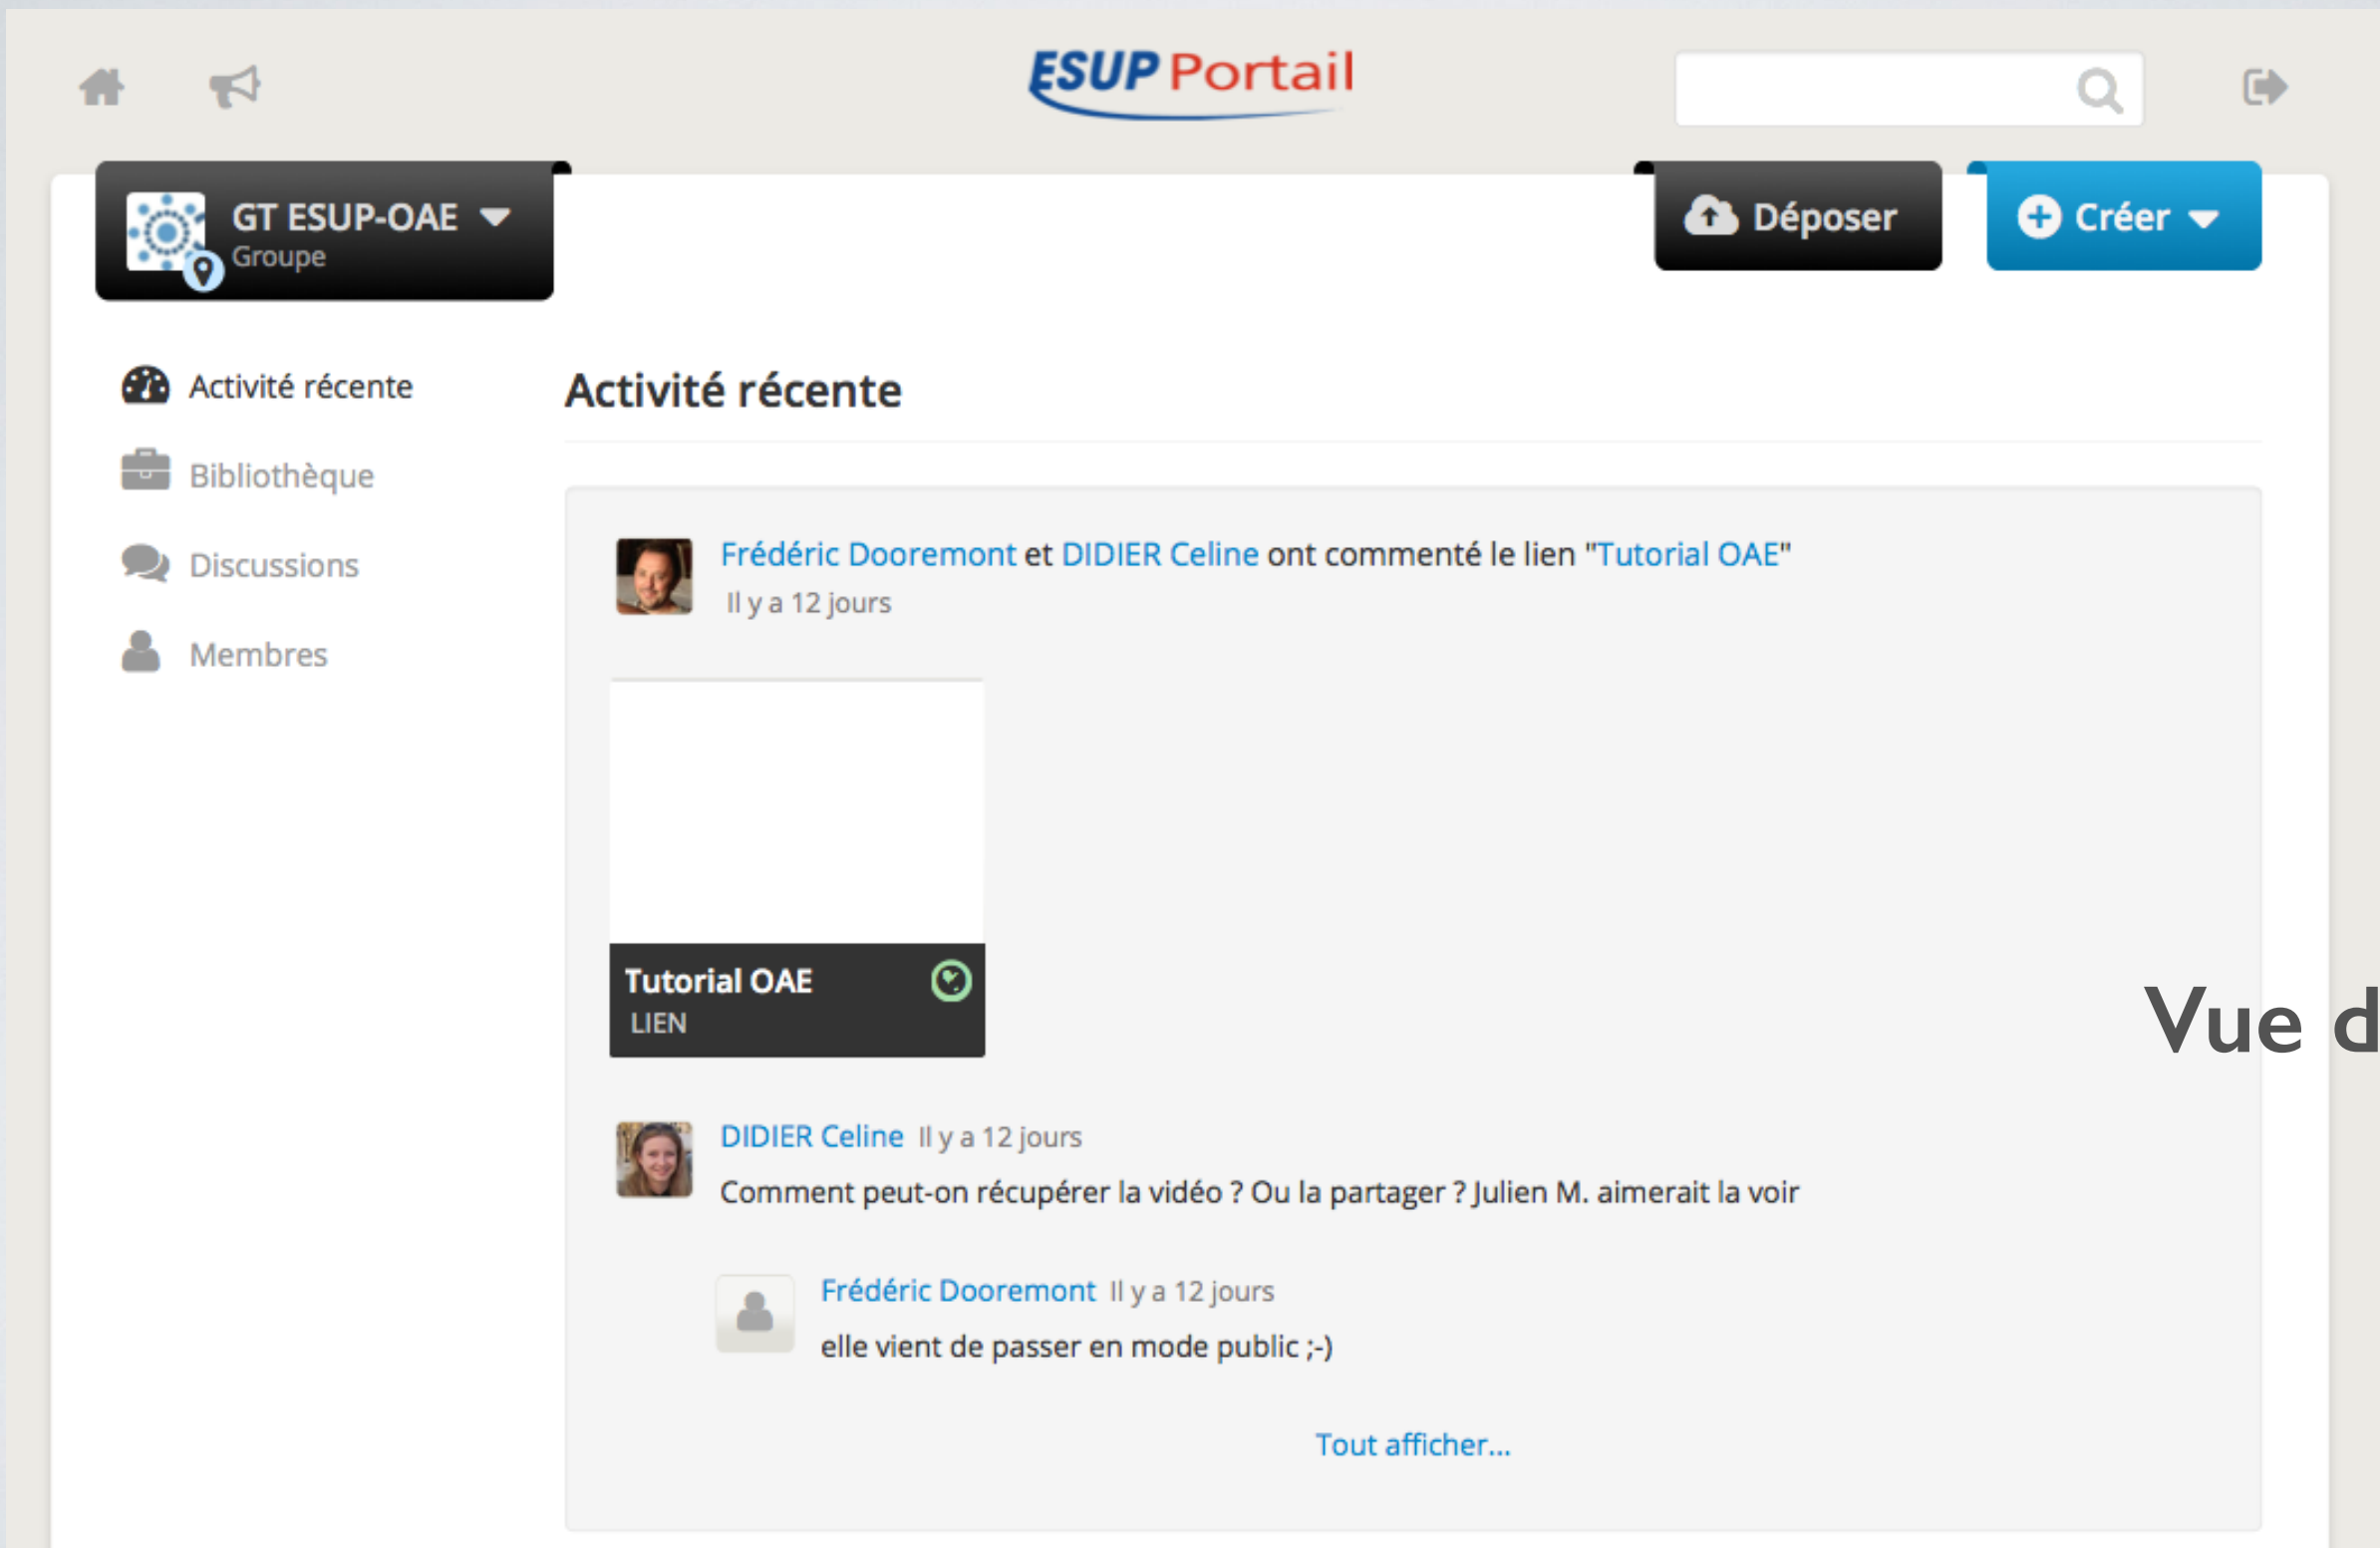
ESUP Portail

GT ESUP-OAE
Groupe

Déposer

Créer

Activité récente

Bibliothèque

Discussions

Membres

Activité récente

Frédéric Dooremont et DIDIER Celine ont commenté le lien "Tutorial OAE"
Il y a 12 jours

Tutorial OAE
LIEN

DIDIER Celine Il y a 12 jours
Comment peut-on récupérer la vidéo ? Ou la partager ? Julien M. aimerait la voir

Frédéric Dooremont Il y a 12 jours
elle vient de passer en mode public ;-)

Tout afficher...

Vue d